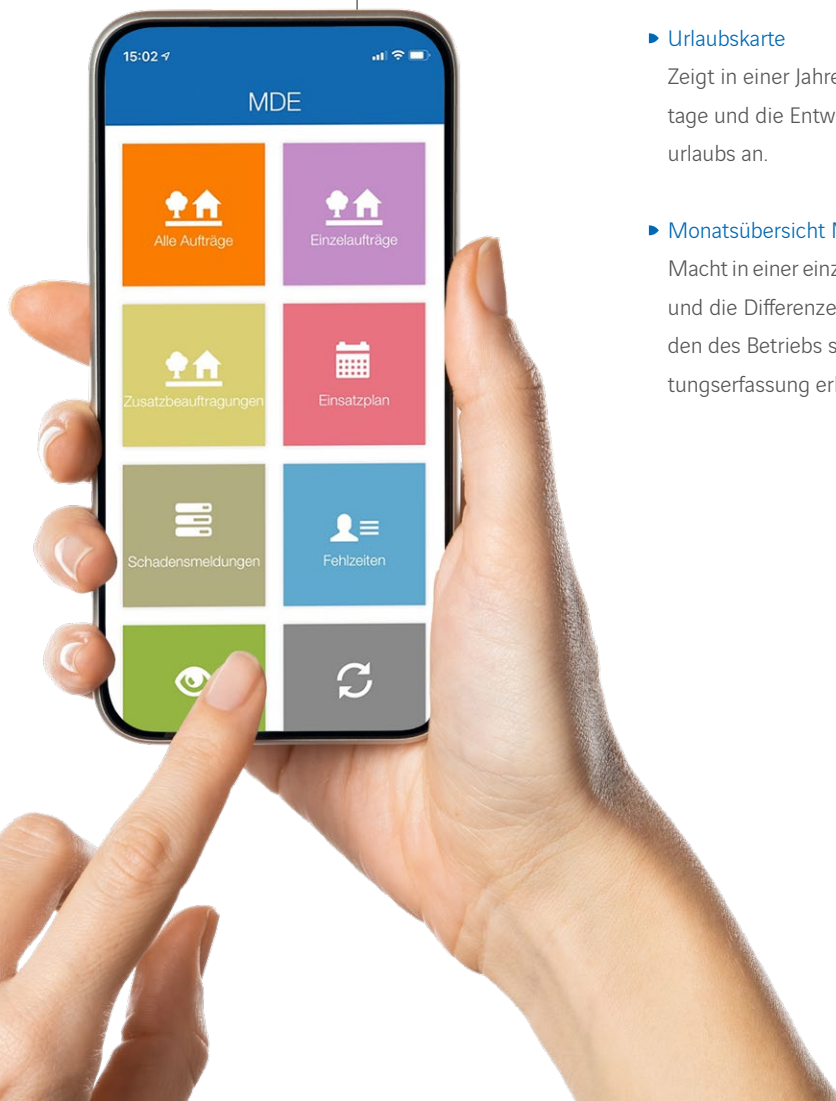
15:02

MDE

Alle Aufträge

Einzelaufträge

Zusatzbeauftragungen

Einsatzplan

Schadensmeldungen

Fehlzeiten

▸ Urlaubskarte
Zeigt in einer Jahre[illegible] tage und die Entw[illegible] urlaubs an.

▸ Monatsübersicht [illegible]
Macht in einer einz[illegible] und die Differenze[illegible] den des Betriebs s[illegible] tungserfassung er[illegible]